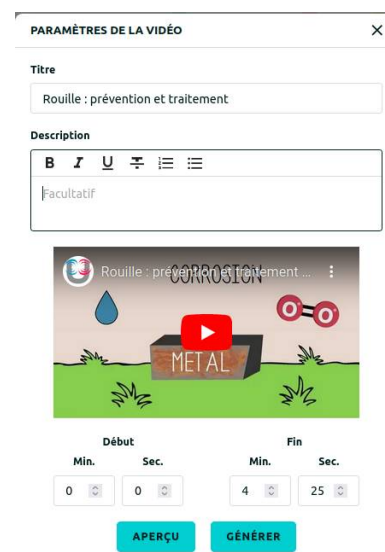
PARAMÈTRES DE LA VIDÉO ×

Titre

Rouille : prévention et traitement

Description

B I U

Facultatif

Rouille : prévention et traitement ...

CORROSION

$O=O$

METAL

Début

Min. Sec.

0 0

Fin

Min. Sec.

4 25

APERÇU GÉNÉRER